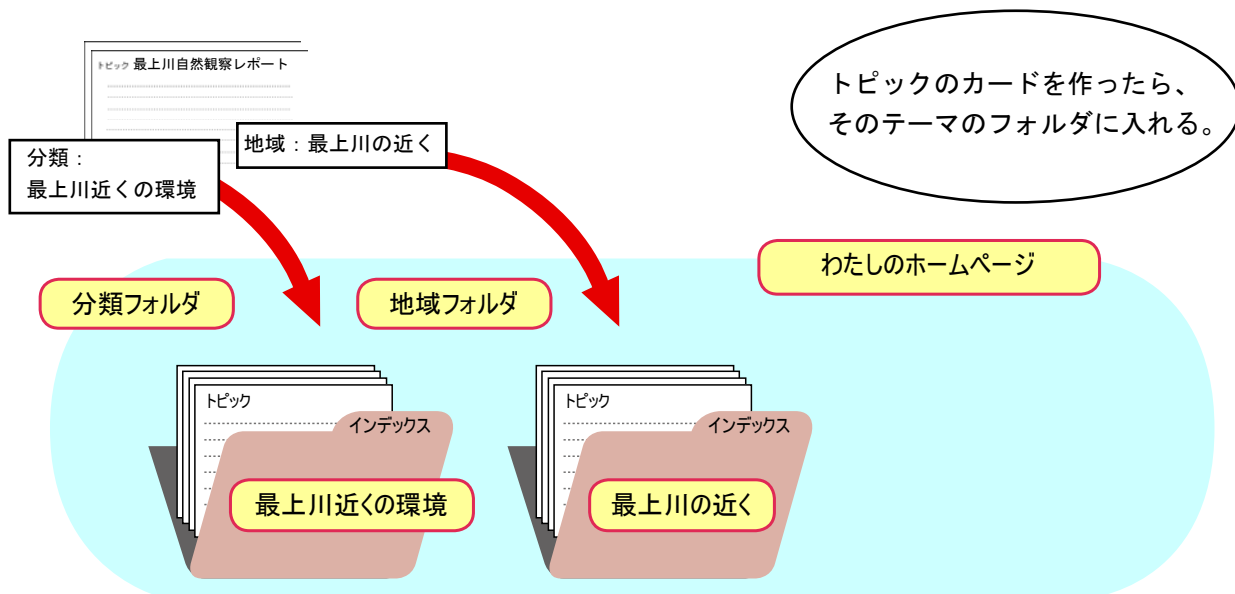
トピック 最上川自然観察レポート

分類：
最上川近くの環境

地域：最上川の近く

トピックのカードを作ったら、
そのテーマのフォルダに入れる。

わたしのホームページ

分類フォルダ

地域フォルダ

トピック

インデックス

最上川近くの環境

トピック

インデックス

最上川の近く